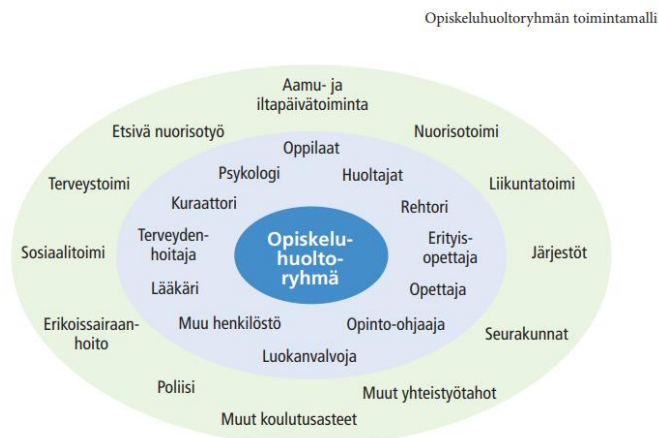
Opiskeluhuoltoryhmän toimintamalli

Aamu- ja iltapäivätoiminta

Etsivä nuorisotyö

Nuorisotoimi

Terveystoimi

Liikuntatoimi

Sosiaalitoimi

Järjestöt

Erikoissairaanhoito

Seurakunnat

Poliisi

Muut yhteistyötahot

Muut koulutusasteet

Oppilaat

Psykologi

Huoltajat

Kuraattori

Rehtori

Terveydenhoitaja

Erityisopettaja

Lääkäri

Opettaja

Muu henkilöstö

Opinto-ohjaaja

Luokanvalvoja

Opiskeluhuoltoryhmä